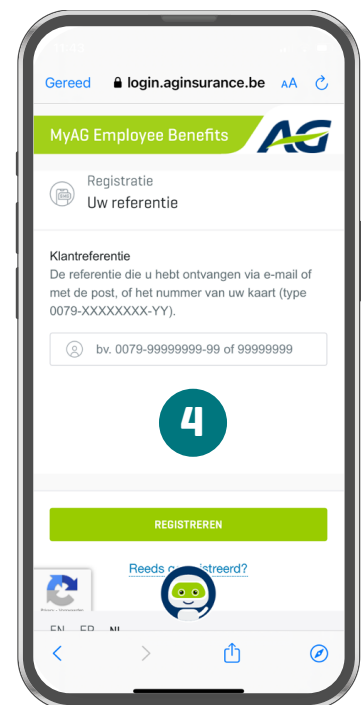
Gereed login.aginsurance.be AA

MyAG Employee Benefits AG

Registratie
Uw referentie

Klantreferentie
De referentie die u hebt ontvangen via e-mail of met de post, of het nummer van uw kaart (type 0079-XXXXXXXX-YY).

bv. 0079-99999999-99 of 99999999

4

REGISTREREN

Reeds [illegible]istreerd?

EN FR NL